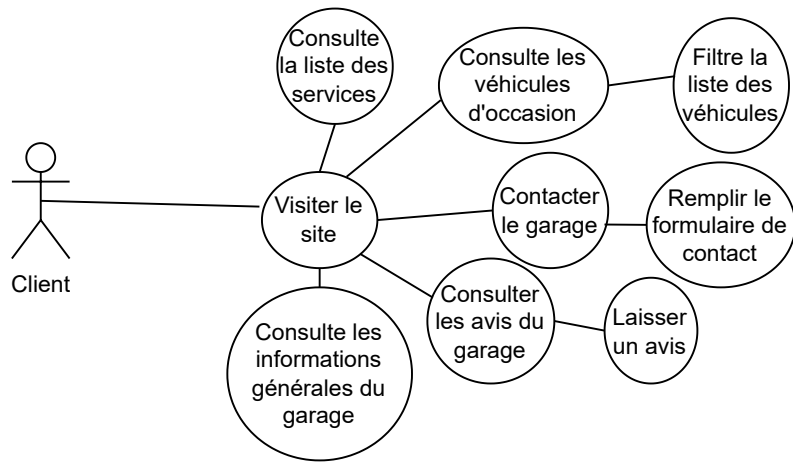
Client

Visiter le site

Consulte la liste des services

Consulte les véhicules d'occasion

Filtre la liste des véhicules

Contacter le garage

Remplir le formulaire de contact

Consulter les avis du garage

Laisser un avis

Consulte les informations générales du garage